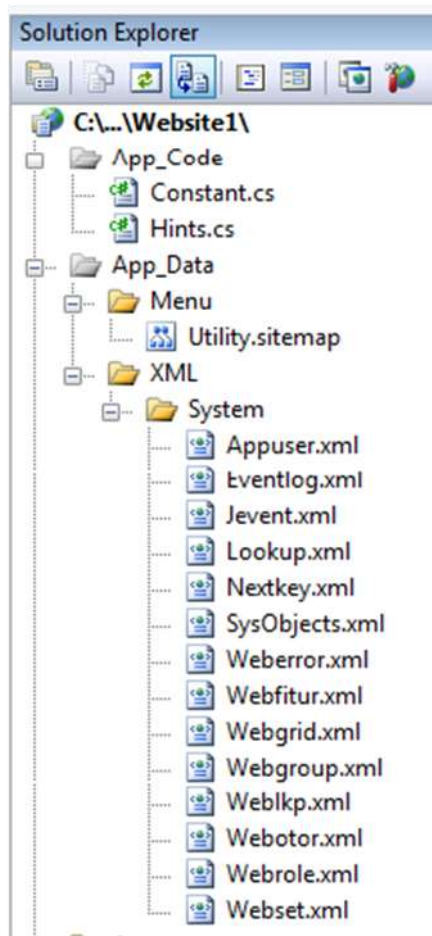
Solution Explorer

C:\...\Website1\
App_Code
Constant.cs
Hints.cs
App_Data
Menu
Utility.sitemap
XML
System
Appuser.xml
Eventlog.xml
Jevent.xml
Lookup.xml
Nextkey.xml
SysObjects.xml
Weberror.xml
Webfitur.xml
Webgrid.xml
Webgroup.xml
Weblkp.xml
Webotor.xml
Webrole.xml
Webset.xml